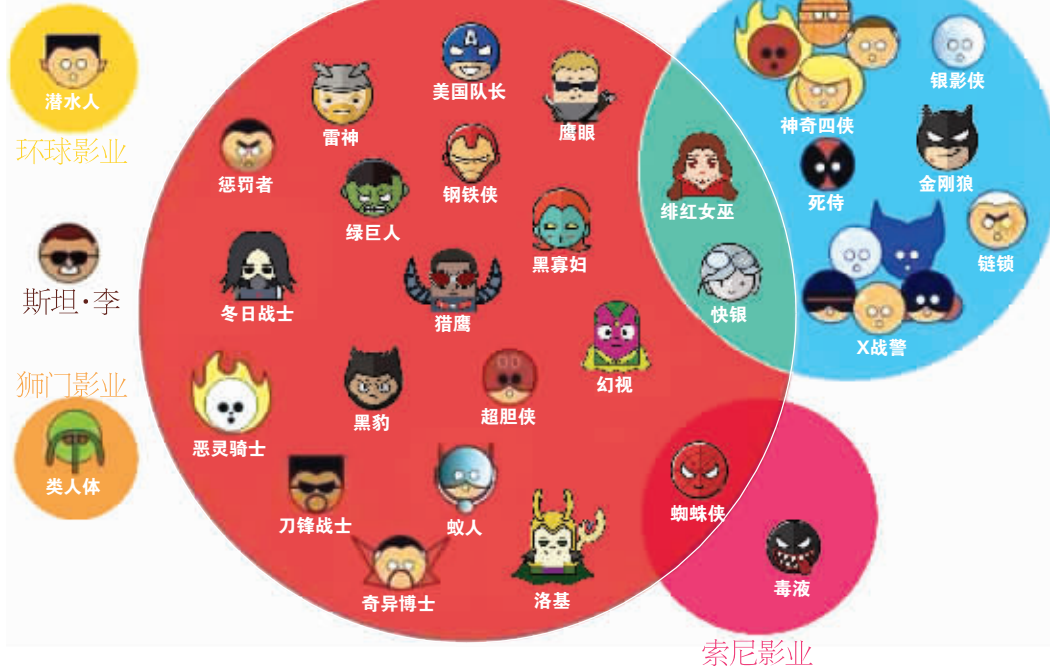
潜水人
环球影业
斯坦·李
狮门影业
类人体
美国队长
雷神
鹰眼
惩罚者
钢铁侠
绿巨人
黑寡妇
冬日战士
猎鹰
幻视
黑豹
超胆侠
恶灵骑士
刀锋战士
蚁人
奇异博士
洛基
绯红女巫
快银
神奇四侠
银影侠
死侍
金刚狼
链锁
X战警
蜘蛛侠
毒液
索尼影业